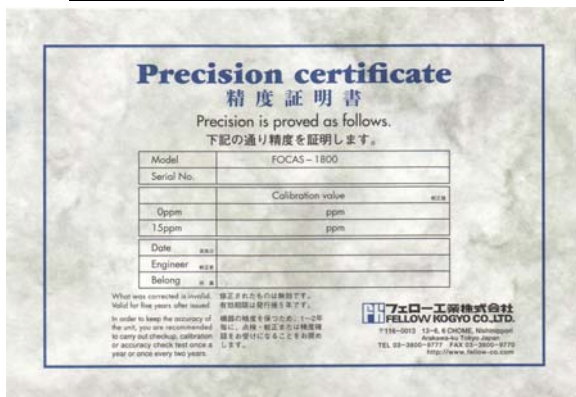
Precision certificate
精度証明書

Precision is proved as follows.
下記の通り精度を証明します。

| Model | FOCAS－1800 |
|---|---|
| Serial No. | |
| | Calibration value 較正値 |
| 0ppm | ppm |
| 15ppm | ppm |
| Date 年月日 | |
| Engineer 較正者 | |
| Belong 所属 | |

What was corrected is invalid. Valid for five years after issued.

In order to keep the accuracy of the unit, you are recommended to carry out checkup, calibration or accuracy check test once a year or once every two years.

修正されたものは無効です。有効期限は発行後5年です。

機器の精度を保つため、1～2年毎に、点検・較正または精度検証を受けになることをお勧めします。

フェロー工業株式会社
FELLOW KOGYO CO.,LTD.
〒116-0013 13-6, 6 CHOME, Nishinippori Arakawa-ku Tokyo Japan
TEL 03-3800-8771 FAX 03-3800-8770
http://www.fellow-co.com